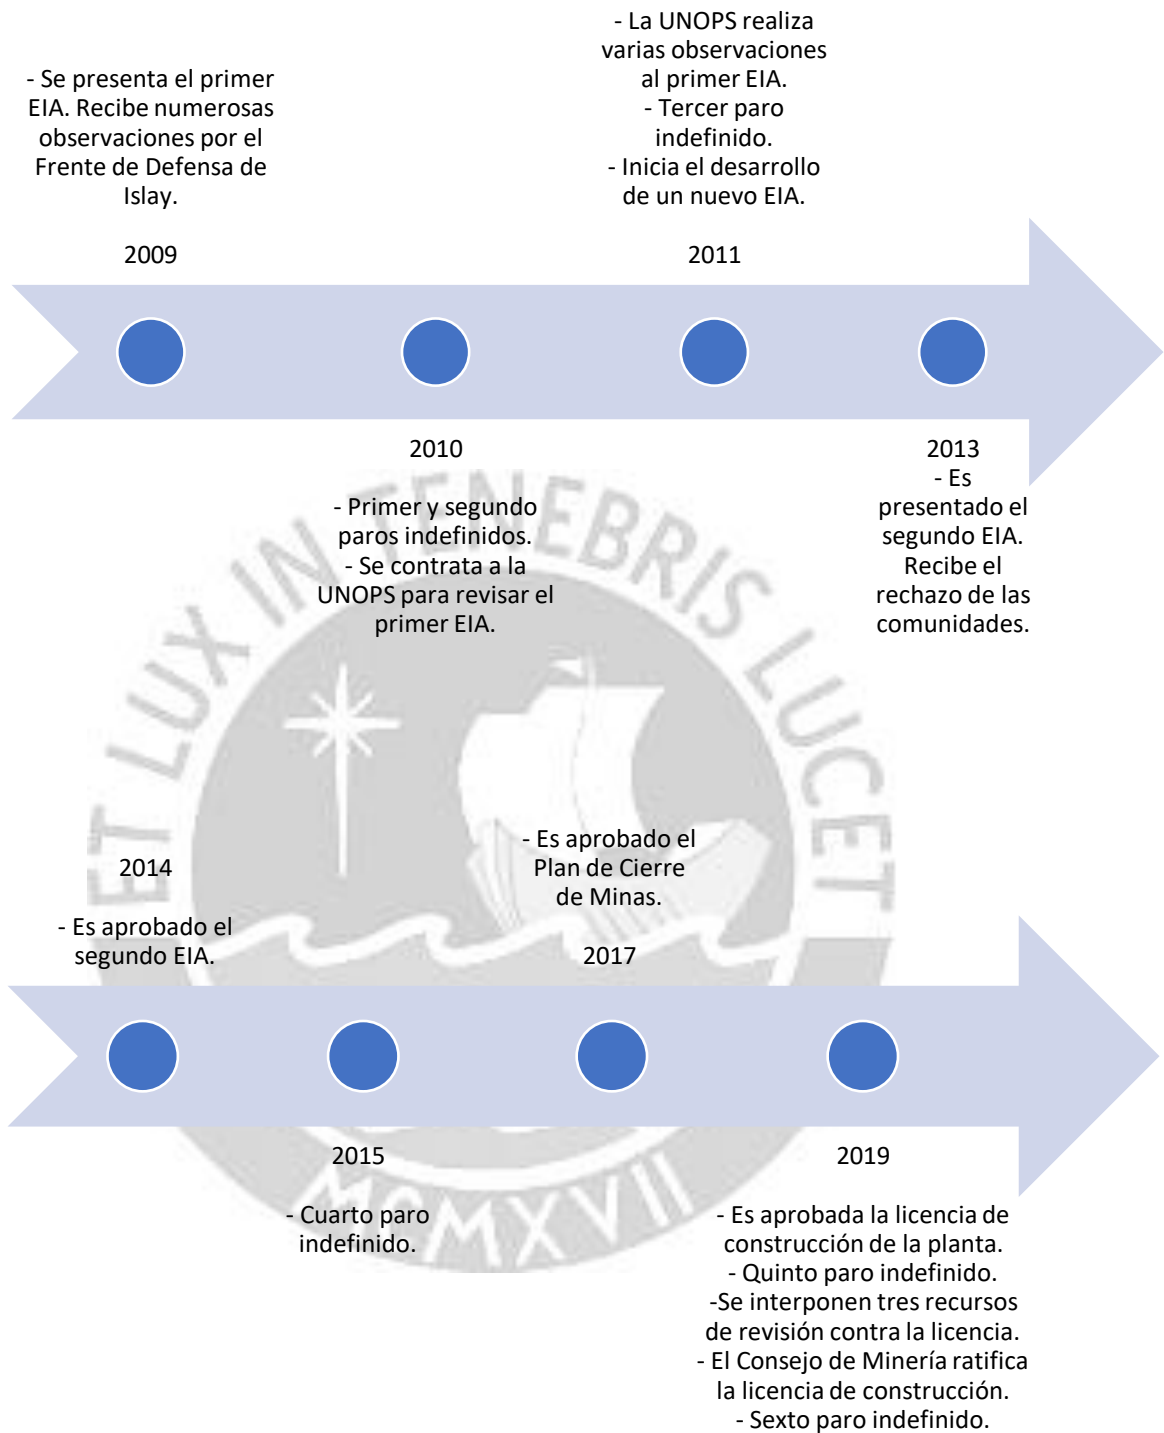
- Se presenta el primer EIA. Recibe numerosas observaciones por el Frente de Defensa de Islay.

2009

- La UNOPS realiza varias observaciones al primer EIA.
- Tercer paro indefinido.
- Inicia el desarrollo de un nuevo EIA.

2011

2010

- Primer y segundo paros indefinidos.
- Se contrata a la UNOPS para revisar el primer EIA.

2013
- Es presentado el segundo EIA. Recibe el rechazo de las comunidades.

ET LUX IN TENEBRIS LUCET

2014

- Es aprobado el segundo EIA.

- Es aprobado el Plan de Cierre de Minas.

2017

2015

- Cuarto paro indefinido.

MCMXVII

2019

- Es aprobada la licencia de construcción de la planta.
- Quinto paro indefinido.
-Se interponen tres recursos de revisión contra la licencia.
- El Consejo de Minería ratifica la licencia de construcción.
- Sexto paro indefinido.